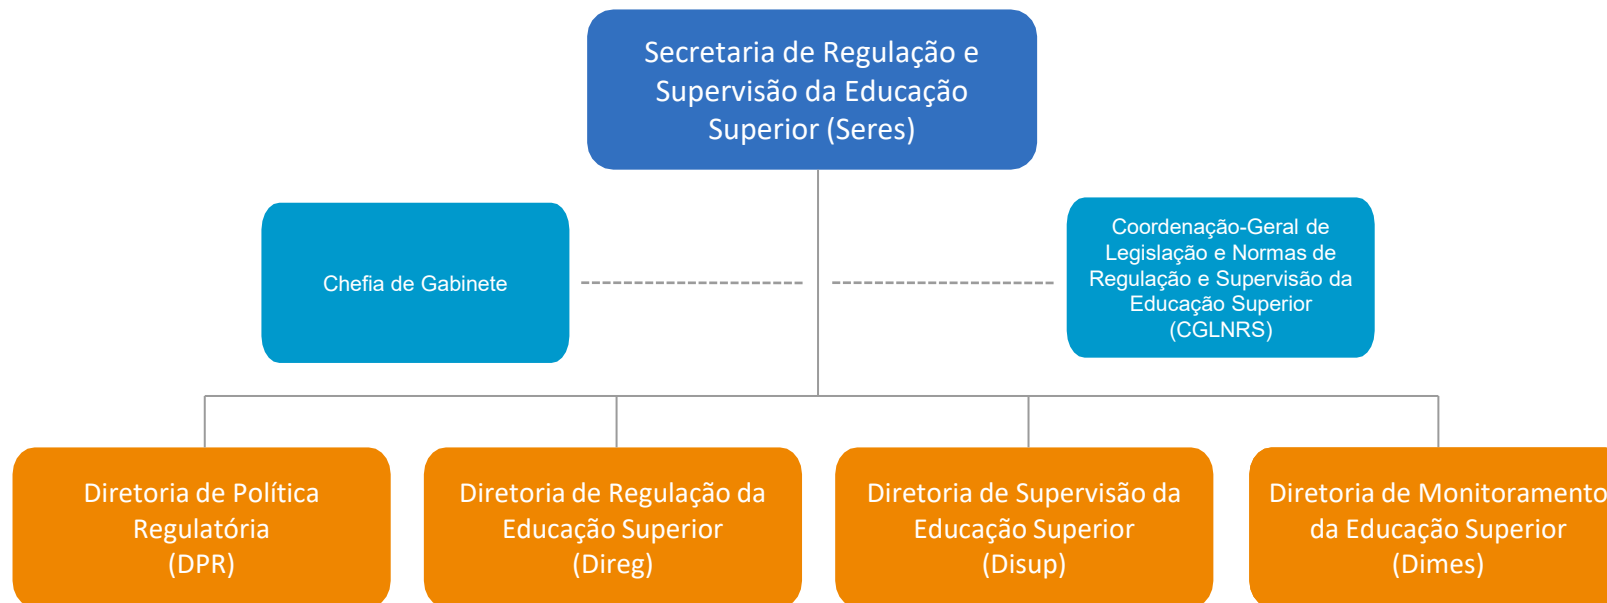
Secretaria de Regulação e Supervisão da Educação Superior (Seres)

Chefia de Gabinete

Coordenação-Geral de Legislação e Normas de Regulação e Supervisão da Educação Superior (CGLNRS)

Diretoria de Política Regulatória (DPR)

Diretoria de Regulação da Educação Superior (Direg)

Diretoria de Supervisão da Educação Superior (Disup)

Diretoria de Monitoramento da Educação Superior (Dimes)